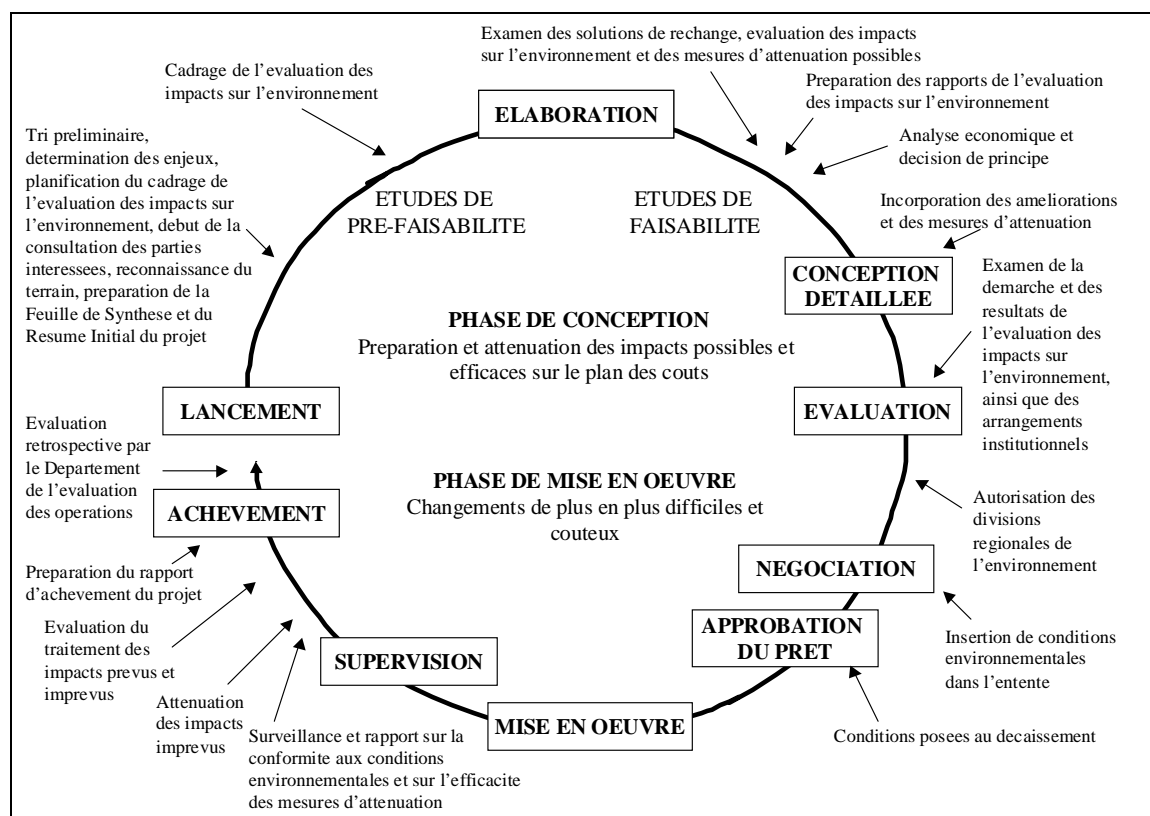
Examen des solutions de rechange, evaluation des impacts sur l'environnement et des mesures d'attenuation possibles

Cadrage de l'evaluation des impacts sur l'environnement

ELABORATION

Preparation des rapports de l'evaluation des impacts sur l'environnement

Analyse economique et decision de principe

Tri preliminaire, determination des enjeux, planification du cadrage de l'evaluation des impacts sur l'environnement, debut de la consultation des parties interessees, reconnaissance du terrain, preparation de la Feuille de Synthese et du Resume Initial du projet

ETUDES DE PRE-FAISABILITE

ETUDES DE FAISABILITE

Incorporation des ameliorations et des mesures d'attenuation

CONCEPTION DETAILLEE

Examen de la demarche et des resultats de l'evaluation des impacts sur l'environnement, ainsi que des arrangements institutionnels

PHASE DE CONCEPTION
Preparation et attenuation des impacts possibles et efficaces sur le plan des couts

LANCEMENT

EVALUATION

Evaluation retrospective par le Departement de l'evaluation des operations

PHASE DE MISE EN OEUVRE
Changements de plus en plus difficiles et couteux

ACHEVEMENT

Autorisation des divisions regionales de l'environnement

Preparation du rapport d'achevement du projet

NEGOCIATION

Evaluation du traitement des impacts prevus et imprevus

APPROBATION DU PRET

Insertion de conditions environnementales dans l'entente

SUPERVISION

Attenuation des impacts imprevus

MISE EN OEUVRE

Surveillance et rapport sur la conformite aux conditions environnementales et sur l'efficacite des mesures d'attenuation

Conditions posees au decaissement